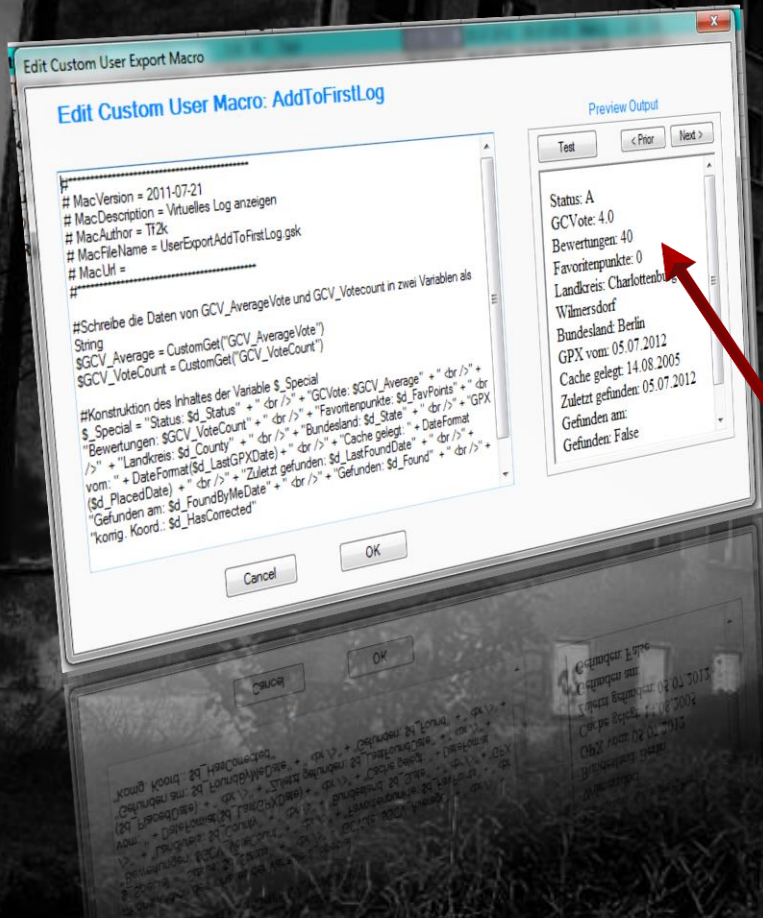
Edit Custom User Export Macro

Edit Custom User Macro: AddToFirstLog

#*************************************
# MacVersion = 2011-07-21
# MacDescription = Virtuelles Log anzeigen
# MacAuthor = Tr2k
# MacFileName = UserExportAddToFirstLog.gsk
# MacUrl =
#*************************************

#Schreibe die Daten von GCV_AverageVote und GCV_Votecount in zwei Variablen als String
$GCV_Average = CustomGet("GCV_AverageVote")
$GCV_VoteCount = CustomGet("GCV_VoteCount")

#Konstruktion des Inhaltes der Variable $_Special
$_Special = "Status: $d_Status" + "<br />" + "GCVote: $GCV_Average" + "<br />" + "Bewertungen: $GCV_VoteCount" + "<br />" + "Favoritenpunkte: $d_FavPoints" + "<br />" + "Landkreis: $d_County" + "<br />" + "Bundesland: $d_State" + "<br />" + "GPX vom: " + DateFormat($d_LastGPXDate) + "<br />" + "Cache gelegt: " + DateFormat($d_PlacedDate) + "<br />" + "Zuletzt gefunden: $d_LastFoundDate" + "<br />" + "Gefunden am: $d_FoundByMeDate" + "<br />" + "Gefunden: $d_Found" + "<br />" + "korrig. Koord.: $d_HasCorrected"

Cancel

OK

Preview Output

Test

< Prior

Next >

Status: A
GCVote: 4.0
Bewertungen: 40
Favoritenpunkte: 0
Landkreis: Charlottenburg-Wilmersdorf
Bundesland: Berlin
GPX vom: 05.07.2012
Cache gelegt: 14.08.2005
Zuletzt gefunden: 05.07.2012
Gefunden am:
Gefunden: False